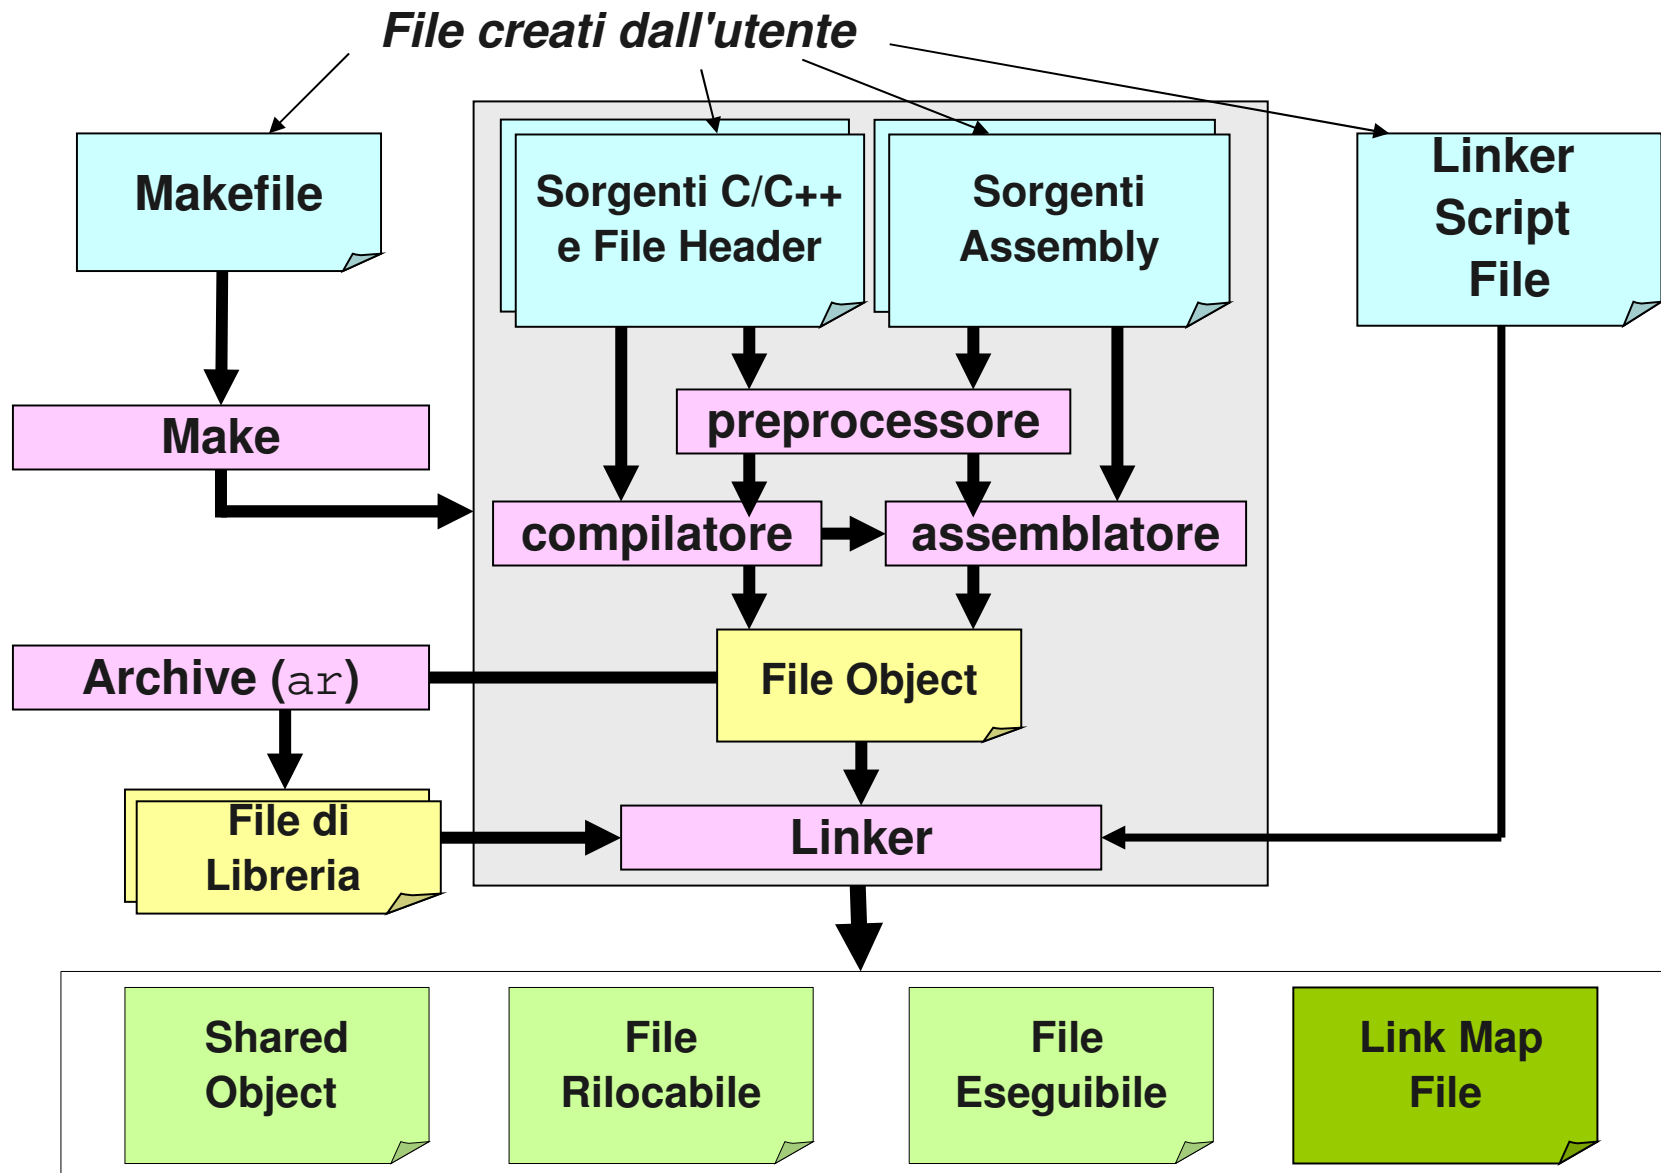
File creati dall'utente

Makefile

Sorgenti C/C++ e File Header

Sorgenti Assembly

Linker Script File

Make

preprocessore

compilatore

assemblatore

Archive (ar)

File Object

File di Libreria

Linker

Shared Object

File Rilocabile

File Eseguibile

Link Map File